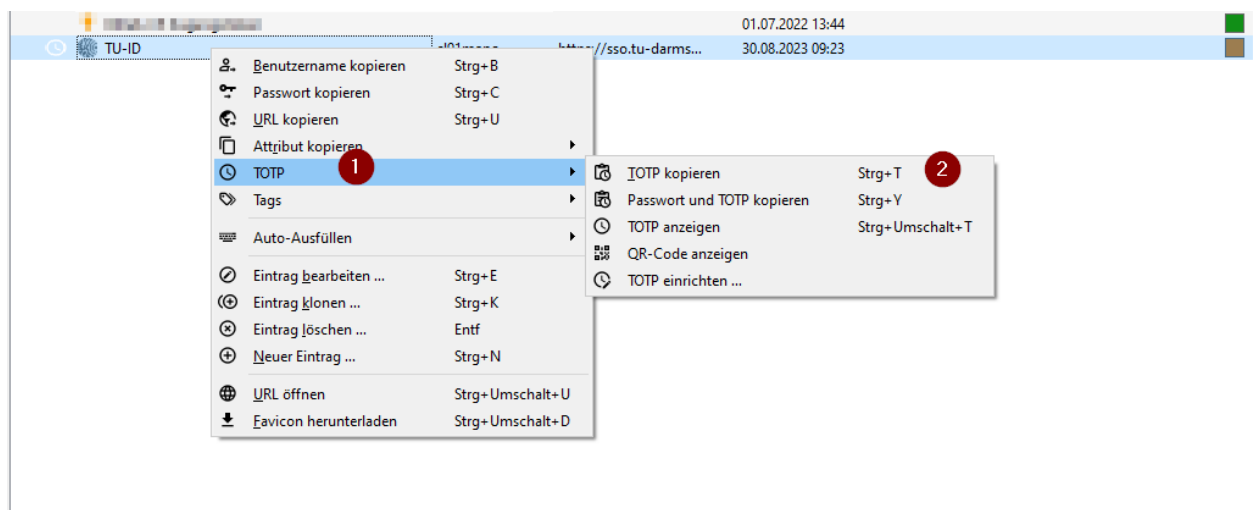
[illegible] 01.07.2022 13:44

TU-ID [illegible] https://sso.tu-darms... 30.08.2023 09:23

Benutzername kopieren Strg+B
Passwort kopieren Strg+C
URL kopieren Strg+U
Attribut kopieren
TOTP
Tags
Auto-Ausfüllen
Eintrag bearbeiten ... Strg+E
Eintrag klonen ... Strg+K
Eintrag löschen ... Entf
Neuer Eintrag ... Strg+N
URL öffnen Strg+Umschalt+U
Favicon herunterladen Strg+Umschalt+D

1

TOTP kopieren Strg+T
Passwort und TOTP kopieren Strg+Y
TOTP anzeigen Strg+Umschalt+T
QR-Code anzeigen
TOTP einrichten ...

2